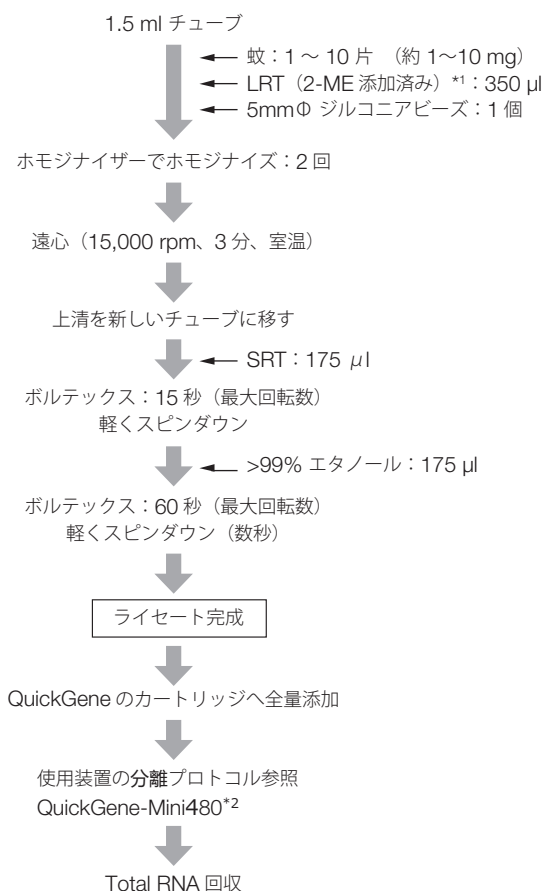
1.5 ml チューブ

蚊：1 ～ 10 片 （約 1～10 mg）
LRT（2-ME 添加済み）$^{*1}$：350 μl
5mmΦ ジルコニアビーズ：1 個

ホモジナイザーでホモジナイズ：2 回

遠心（15,000 rpm、3 分、室温）

上清を新しいチューブに移す

SRT：175 μl

ボルテックス：15 秒（最大回転数）
軽くスピンダウン

>99% エタノール：175 μl

ボルテックス：60 秒（最大回転数）
軽くスピンダウン（数秒）

ライセート完成

QuickGene のカートリッジへ全量添加

使用装置の分離プロトコル参照
QuickGene-Mini480$^{*2}$

Total RNA 回収